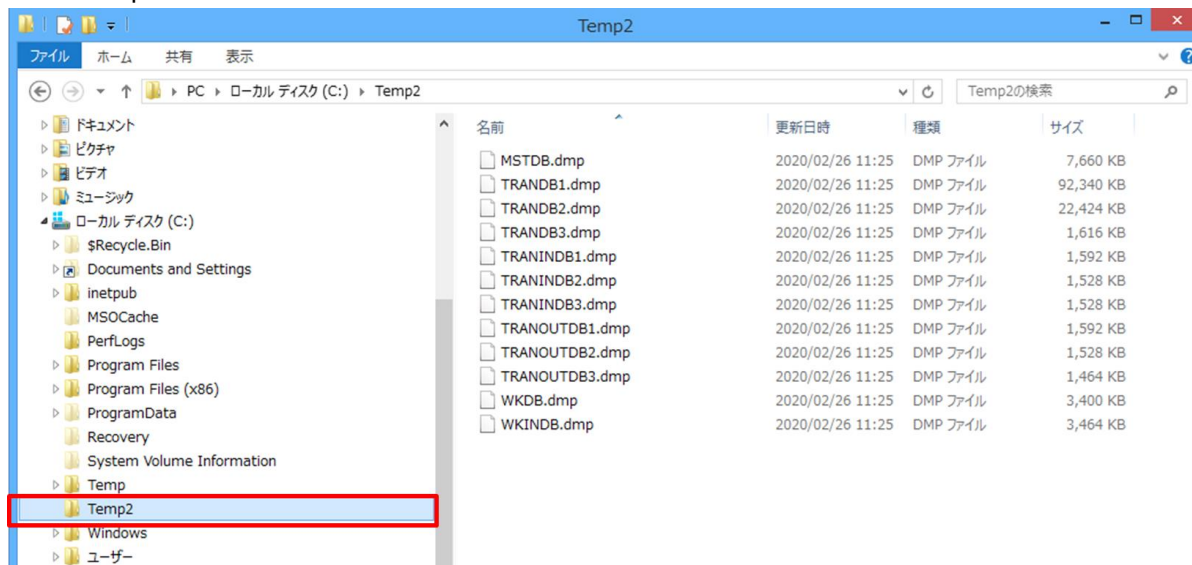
Temp2

ファイル ホーム 共有 表示

PC ▸ ローカル ディスク (C:) ▸ Temp2

Temp2の検索

ドキュメント
ピクチャ
ビデオ
ミュージック
ローカル ディスク (C:)
$Recycle.Bin
Documents and Settings
inetpub
MSOCache
PerfLogs
Program Files
Program Files (x86)
ProgramData
Recovery
System Volume Information
Temp
Temp2
Windows
ユーザー

| 名前 | 更新日時 | 種類 | サイズ |
|---|---|---|---|
| MSTDB.dmp | 2020/02/26 11:25 | DMP ファイル | 7,660 KB |
| TRANDB1.dmp | 2020/02/26 11:25 | DMP ファイル | 92,340 KB |
| TRANDB2.dmp | 2020/02/26 11:25 | DMP ファイル | 22,424 KB |
| TRANDB3.dmp | 2020/02/26 11:25 | DMP ファイル | 1,616 KB |
| TRANINDB1.dmp | 2020/02/26 11:25 | DMP ファイル | 1,592 KB |
| TRANINDB2.dmp | 2020/02/26 11:25 | DMP ファイル | 1,528 KB |
| TRANINDB3.dmp | 2020/02/26 11:25 | DMP ファイル | 1,528 KB |
| TRANOUTDB1.dmp | 2020/02/26 11:25 | DMP ファイル | 1,592 KB |
| TRANOUTDB2.dmp | 2020/02/26 11:25 | DMP ファイル | 1,528 KB |
| TRANOUTDB3.dmp | 2020/02/26 11:25 | DMP ファイル | 1,464 KB |
| WKDB.dmp | 2020/02/26 11:25 | DMP ファイル | 3,400 KB |
| WKINDB.dmp | 2020/02/26 11:25 | DMP ファイル | 3,464 KB |